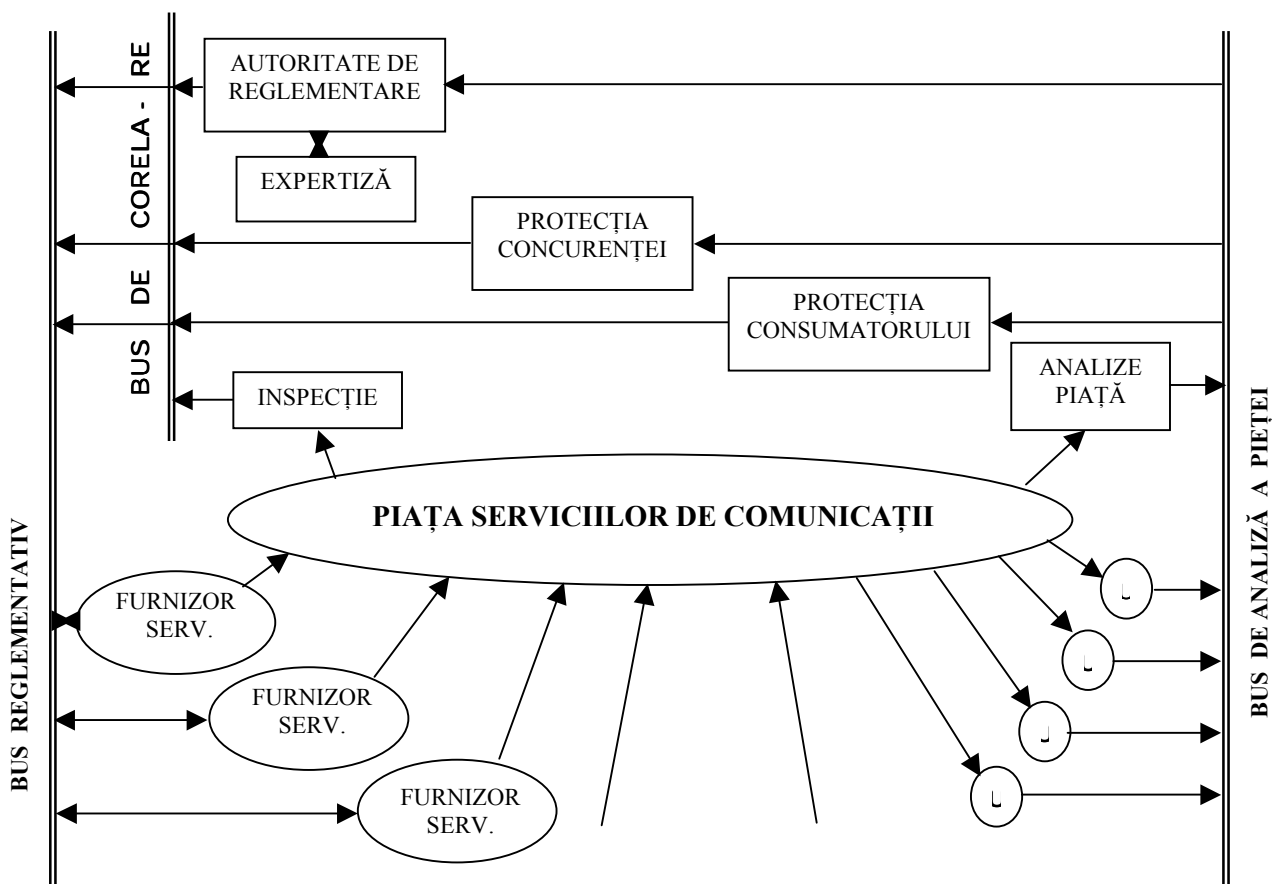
BUS DE CORELA - RE

AUTORITATE DE REGLEMENTARE

EXPERTIZĂ

PROTECȚIA CONCURENȚEI

PROTECȚIA CONSUMATORULUI

INSPECȚIE

ANALIZE PIAȚĂ

PIAȚA SERVICIILOR DE COMUNICAȚII

FURNIZOR SERV.

FURNIZOR SERV.

FURNIZOR SERV.

BUS REGLEMENTATIV

BUS DE ANALIZĂ A PIEȚEI